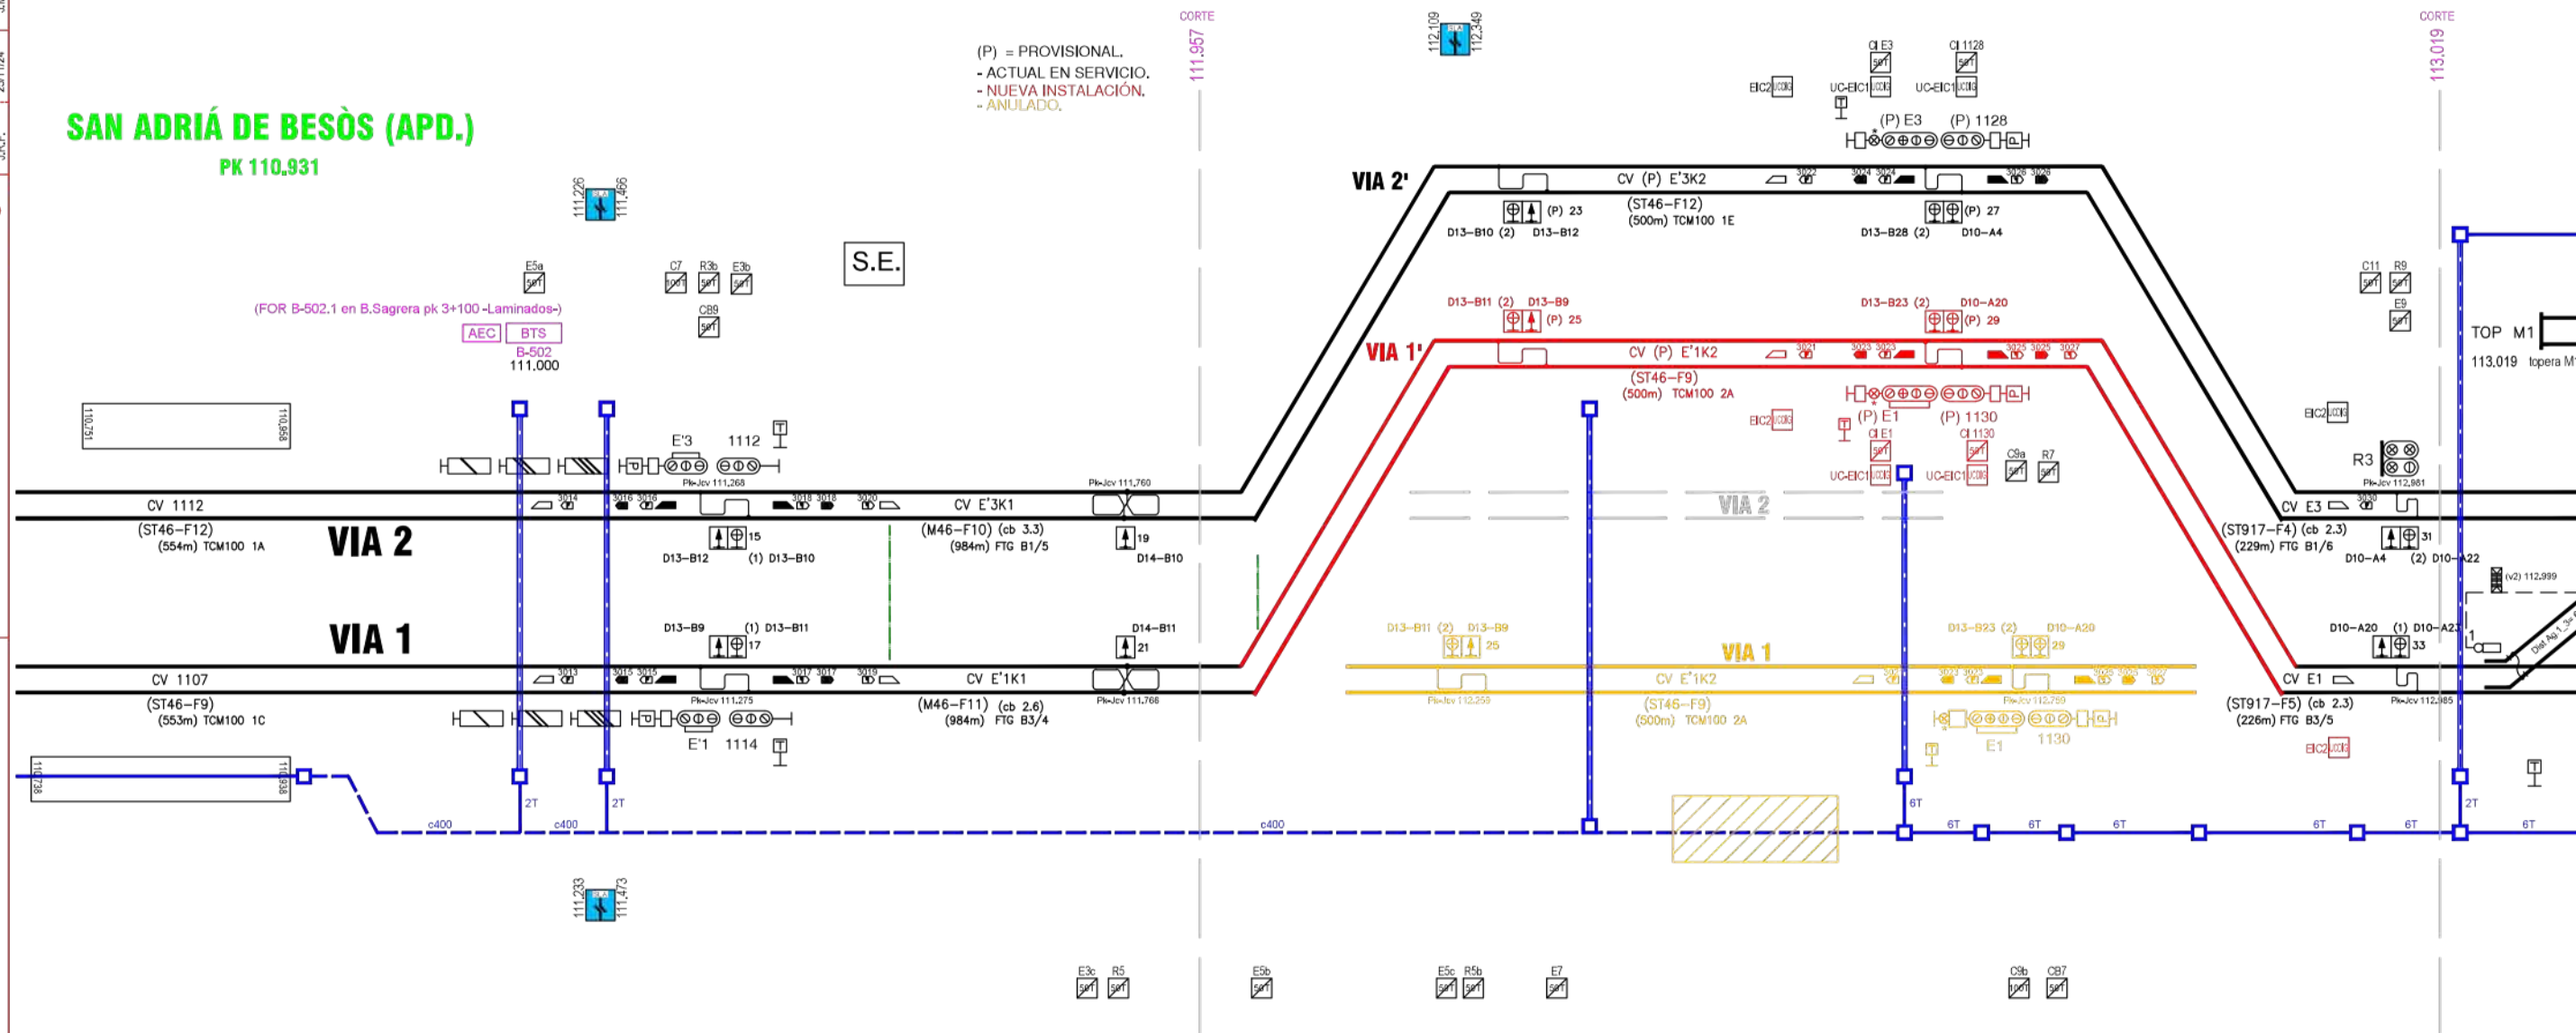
SAN ADRIÁ DE BESÒS (APD.)
PK 110.931

(P) = PROVISIONAL.
- ACTUAL EN SERVICIO.
- NUEVA INSTALACIÓN.
- ANULADO.

CORTE
111.957

CORTE
113.019

111.226
111.466

112.109
112.349

S.E.

E5a
C7 R3b E3b
CB9

(FOR B-502.1 en B.Sagrera pk 3+100 -Laminados-)
AEC BTS
B-502
111.000

110.751
110.958

E'3 1112

CV 1112
(ST46-F12)
(554m) TCM100 1A

VIA 2

CV E'3K1
(M46-F10) (cb 3.3)
(984m) FTG B1/5

15
D13-B12 (1) D13-B10

19
D14-B10

VIA 1

D13-B9 (1) D13-B11
17

D14-B11
21

CV 1107
(ST46-F9)
(553m) TCM100 1C

CV E'1K1
(M46-F11) (cb 2.6)
(984m) FTG B3/4

E'1 1114

110.738
110.938

2T 2T
c400 c400 c400

111.233
111.473

VIA 2'
CV (P) E'3K2
(P) 23
D13-B10 (2) D13-B12
(ST46-F12)
(500m) TCM100 1E
(P) 27
D13-B28 (2) D10-A4

CI E3 CI 1128
EIC2 UC-EIC1 UC-EIC1
(P) E3 (P) 1128

D13-B11 (2) D13-B9
(P) 25
D13-B23 (2) D10-A20
(P) 29

VIA 1'
CV (P) E'1K2
(ST46-F9)
(500m) TCM100 2A
(P) E1 (P) 1130
CI E1 CI 1130
EIC2
UC-EIC1 UC-EIC1
C9a R7

VIA 2

D13-B11 (2) D13-B9
25
D13-B23 (2) D10-A20
29
VIA 1
CV E'1K2
(ST46-F9)
(500m) TCM100 2A
E1 1130

6T 6T 6T 6T 6T 6T 6T

C11 R9
E9
TOP M1
113.019 topera M
EIC2
R3
CV E3
(ST917-F4) (cb 2.3)
(229m) FTG B1/6
31
D10-A4 (2) D10-A22
D10-A20 (1) D10-A2
33
CV E1
(ST917-F5) (cb 2.3)
(226m) FTG B3/5
EIC2
2T

E3c R5 E5b E5c R5b E7 C9b CB7